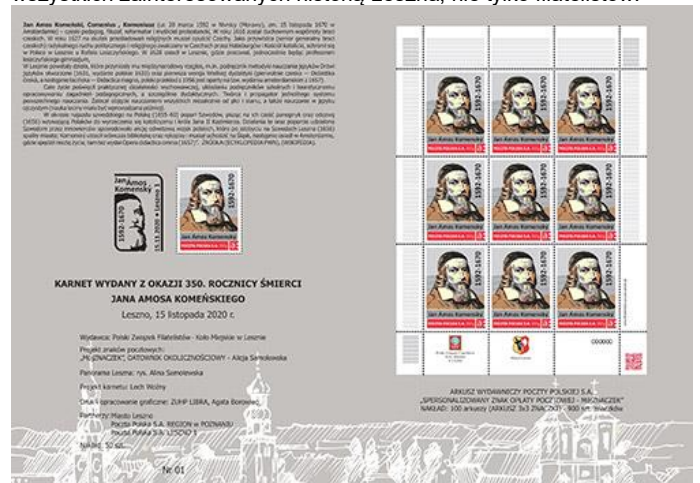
wszystkich zainteresowanych historią Leszna, nie tylko filatelistów.

Jan Amos Komenský, Comenius, Komeniusz (ur. 28 marca 1592 w Nivnicy (Morawy), zm. 15 listopada 1670 w Amsterdamie) – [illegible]

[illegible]

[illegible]

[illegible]

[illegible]

Jan Amos Komensky
1592-1670
Leszno 1
15.11.2020

1592-1670
Jan Amos Komenský
POCZTA POLSKA S.A.

KARNET WYDANY Z OKAZJI 350. ROCZNICY ŚMIERCI
JANA AMOSA KOMEŃSKIEGO

Leszno, 15 listopada 2020 r.

Wydawca: Polski Związek Filatelistów - Koło Miejskie w Lesznie

Projekt znaków pocztowych:
„MOJZNACZEK", DATOWNIK OKOLICZNOŚCIOWY - Alicja Samokowska

Panorama Leszna: rys. Alina Samolewska

Projekt karnetu: Lech Woźny

Druk i opracowanie graficzne: ZUHP LIBRA, Agata Borowiec

Partnerzy: Miasto Leszno
Poczta Polska S.A. REGION w POZNANIU
Poczta Polska S.A. LESZNO 1

Nakład: 50 szt.

Nr 01

1592-1670
Jan Amos Komenský
POCZTA POLSKA S.A.

000000

ARKUSZ WYDAWNICZY POCZTY POLSKIEJ S.A.
„SPERSONALIZOWANY ZNAK OPŁATY POCZTOWEJ - MOJZNACZEK"
NAKŁAD: 100 arkuszy (ARKUSZ 3x3 ZNACZKI) - 900 szt. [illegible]